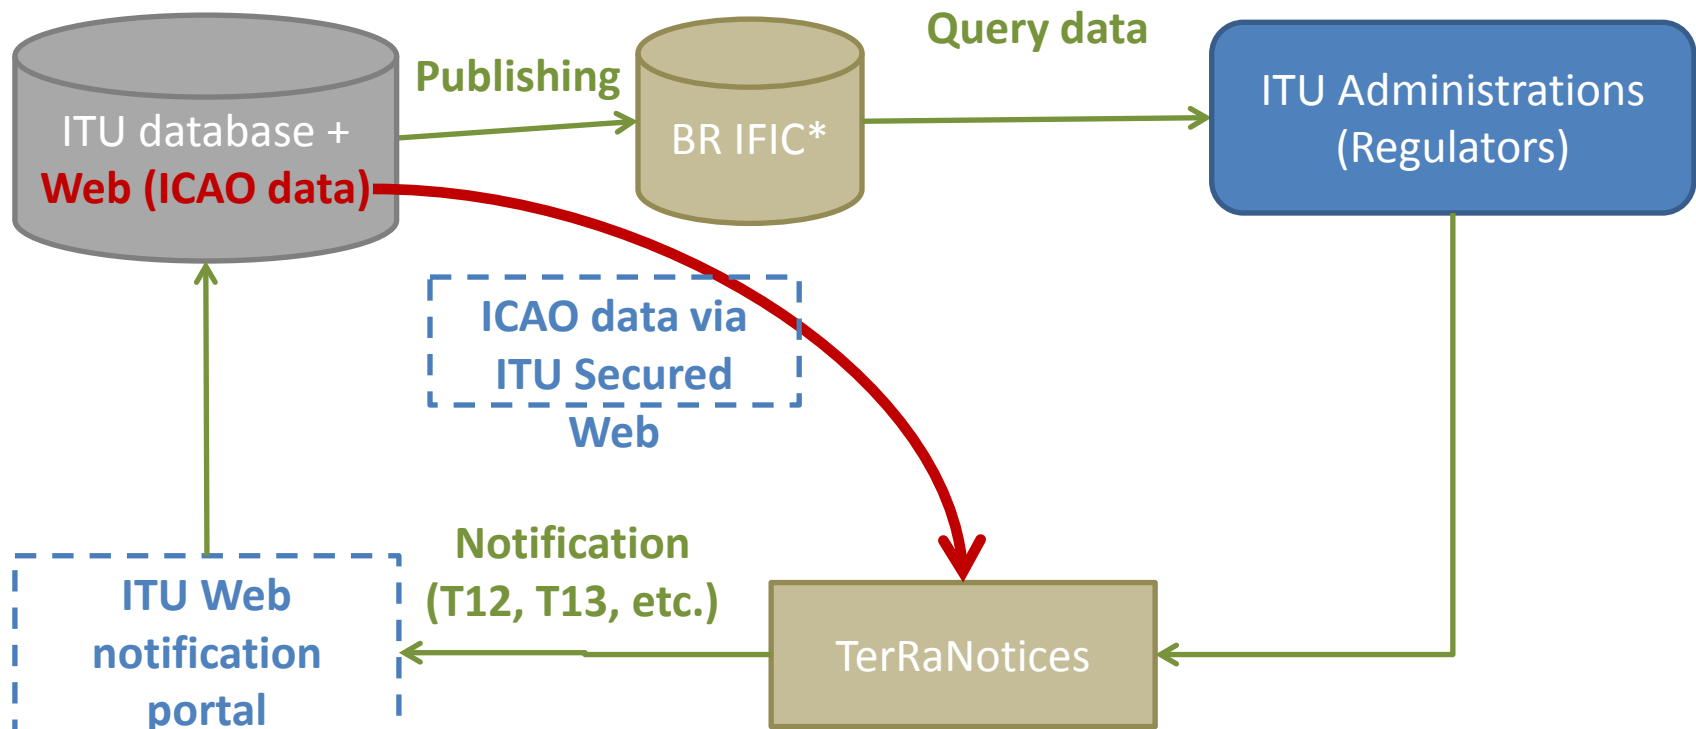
ITU database +
Web (ICAO data)

Publishing

BR IFIC*

Query data

ITU Administrations (Regulators)

ICAO data via ITU Secured Web

Notification (T12, T13, etc.)

ITU Web notification portal

TerRaNotices